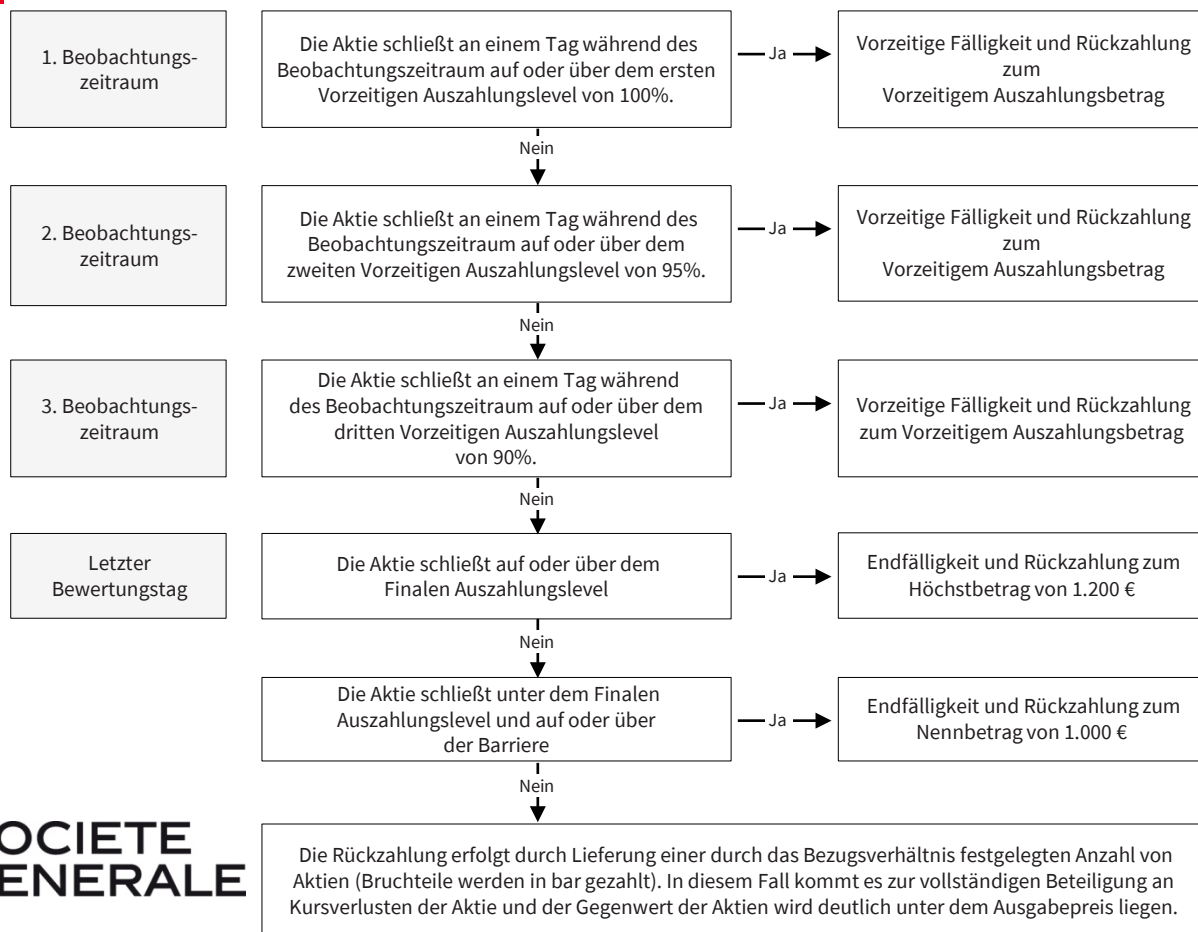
1. Beobachtungszeitraum

Die Aktie schließt an einem Tag während des Beobachtungszeitraum auf oder über dem ersten Vorzeitigen Auszahlungslevel von 100%.

Ja

Vorzeitige Fälligkeit und Rückzahlung zum Vorzeitigem Auszahlungsbetrag

Nein

2. Beobachtungszeitraum

Die Aktie schließt an einem Tag während des Beobachtungszeitraum auf oder über dem zweiten Vorzeitigen Auszahlungslevel von 95%.

Ja

Vorzeitige Fälligkeit und Rückzahlung zum Vorzeitigem Auszahlungsbetrag

Nein

3. Beobachtungszeitraum

Die Aktie schließt an einem Tag während des Beobachtungszeitraum auf oder über dem dritten Vorzeitigen Auszahlungslevel von 90%.

Ja

Vorzeitige Fälligkeit und Rückzahlung zum Vorzeitigem Auszahlungsbetrag

Nein

Letzter Bewertungstag

Die Aktie schließt auf oder über dem Finalen Auszahlungslevel

Ja

Endfälligkeit und Rückzahlung zum Höchstbetrag von 1.200 €

Nein

Die Aktie schließt unter dem Finalen Auszahlungslevel und auf oder über der Barriere

Ja

Endfälligkeit und Rückzahlung zum Nennbetrag von 1.000 €

Nein

OCIETE
ENERALE

Die Rückzahlung erfolgt durch Lieferung einer durch das Bezugsverhältnis festgelegten Anzahl von Aktien (Bruchteile werden in bar gezahlt). In diesem Fall kommt es zur vollständigen Beteiligung an Kursverlusten der Aktie und der Gegenwert der Aktien wird deutlich unter dem Ausgabepreis liegen.